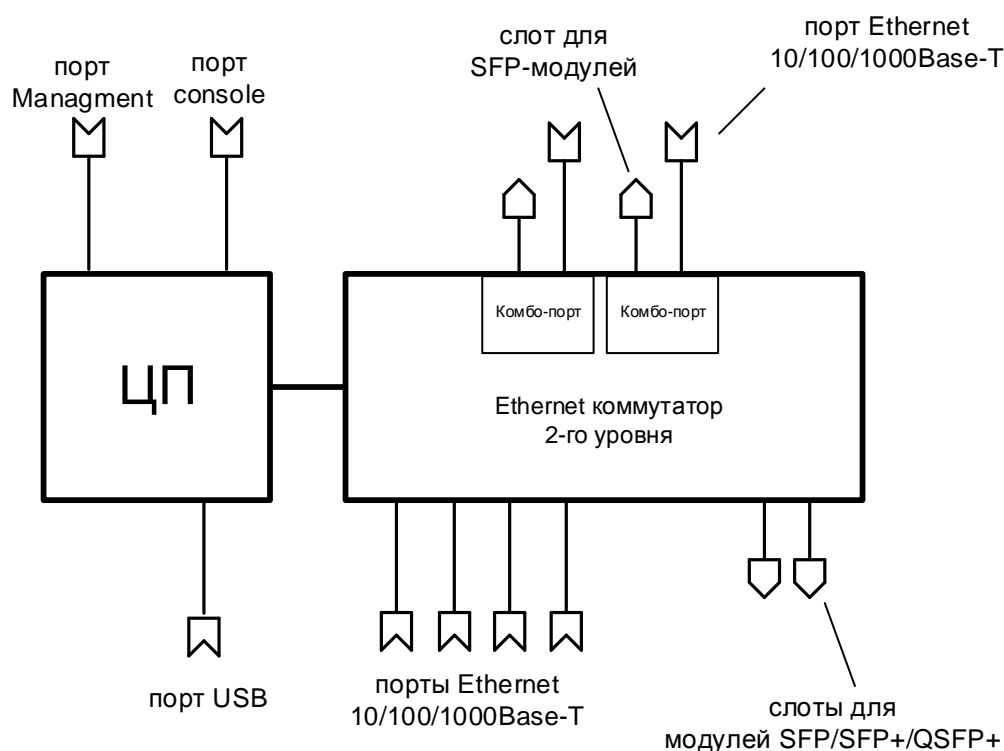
порт Managment

порт console

слот для SFP-модулей

порт Ethernet 10/100/1000Base-T

ЦП

Комбо-порт

Комбо-порт

Ethernet коммутатор 2-го уровня

порт USB

порты Ethernet 10/100/1000Base-T

слоты для модулей SFP/SFP+/QSFP+